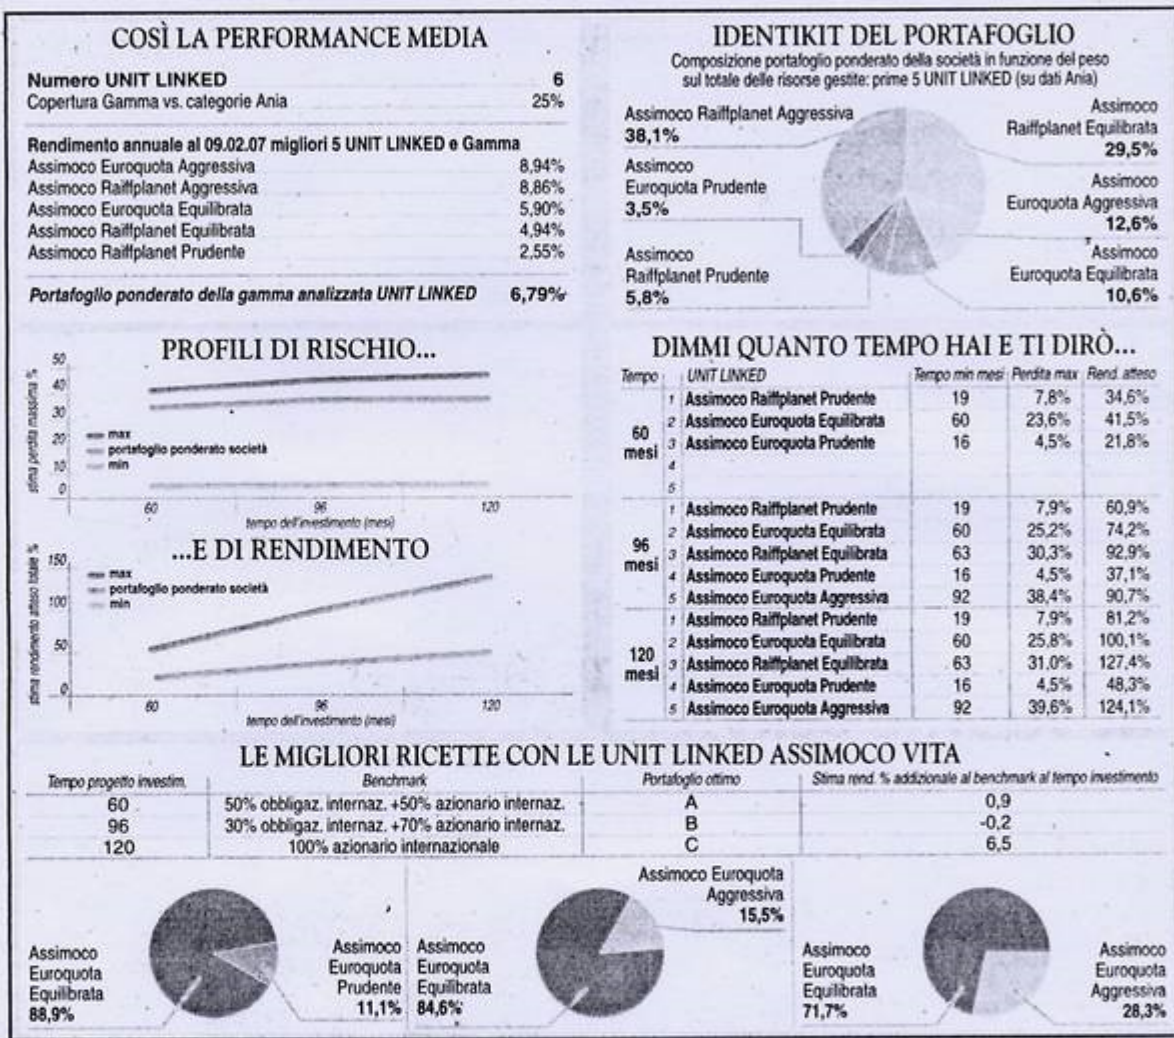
COSÌ LA PERFORMANCE MEDIA

| Numero UNIT LINKED | 6 |
|---|---|
| Copertura Gamma vs. categorie Ania | 25% |

| Rendimento annuale al 09.02.07 migliori 5 UNIT LINKED e Gamma | |
|---|---|
| Assimoco Euroquota Aggressiva | 8,94% |
| Assimoco Raiffplanet Aggressiva | 8,86% |
| Assimoco Euroquota Equilibrata | 5,90% |
| Assimoco Raiffplanet Equilibrata | 4,94% |
| Assimoco Raiffplanet Prudente | 2,55% |

| Portafoglio ponderato della gamma analizzata UNIT LINKED | 6,79% |
|---|---|

IDENTIKIT DEL PORTAFOGLIO
Composizione portafoglio ponderato della società in funzione del peso sul totale delle risorse gestite: prime 5 UNIT LINKED (su dati Ania)

Assimoco Raiffplanet Aggressiva 38,1%
Assimoco Euroquota Prudente 3,5%
Assimoco Raiffplanet Prudente 5,8%
Assimoco Raiffplanet Equilibrata 29,5%
Assimoco Euroquota Aggressiva 12,6%
Assimoco Euroquota Equilibrata 10,6%

PROFILI DI RISCHIO...
stima perdita massima %
50
40
30
20
10
0
max
portafoglio ponderato società
min
60 96 120
tempo dell'investimento (mesi)

...E DI RENDIMENTO
stima rendimento atteso totale %
150
100
50
0
max
portafoglio ponderato società
min
60 96 120
tempo dell'investimento (mesi)

DIMMI QUANTO TEMPO HAI E TI DIRÒ...

| Tempo | | UNIT LINKED | Tempo min mesi | Perdita max | Rend. atteso |
|---|---|---|---|---|---|
| 60 mesi | 1 | Assimoco Raiffplanet Prudente | 19 | 7,8% | 34,6% |
| | 2 | Assimoco Euroquota Equilibrata | 60 | 23,6% | 41,5% |
| | 3 | Assimoco Euroquota Prudente | 16 | 4,5% | 21,8% |
| | 4 | | | | |
| | 5 | | | | |
| 96 mesi | 1 | Assimoco Raiffplanet Prudente | 19 | 7,9% | 60,9% |
| | 2 | Assimoco Euroquota Equilibrata | 60 | 25,2% | 74,2% |
| | 3 | Assimoco Raiffplanet Equilibrata | 63 | 30,3% | 92,9% |
| | 4 | Assimoco Euroquota Prudente | 16 | 4,5% | 37,1% |
| | 5 | Assimoco Euroquota Aggressiva | 92 | 38,4% | 90,7% |
| 120 mesi | 1 | Assimoco Raiffplanet Prudente | 19 | 7,9% | 81,2% |
| | 2 | Assimoco Euroquota Equilibrata | 60 | 25,8% | 100,1% |
| | 3 | Assimoco Raiffplanet Equilibrata | 63 | 31,0% | 127,4% |
| | 4 | Assimoco Euroquota Prudente | 16 | 4,5% | 48,3% |
| | 5 | Assimoco Euroquota Aggressiva | 92 | 39,6% | 124,1% |

LE MIGLIORI RICETTE CON LE UNIT LINKED ASSIMOCO VITA

| Tempo progetto investim. | Benchmark | Portafoglio ottimo | Stima rend. % addizionale al benchmark al tempo investimento |
|---|---|---|---|
| 60 | 50% obbligaz. internaz. +50% azionario internaz. | A | 0,9 |
| 96 | 30% obbligaz. internaz. +70% azionario internaz. | B | -0,2 |
| 120 | 100% azionario internazionale | C | 6,5 |

Assimoco Euroquota Equilibrata 88,9%
Assimoco Euroquota Prudente 11,1%

Assimoco Euroquota Aggressiva 15,5%
Assimoco Euroquota Equilibrata 84,6%

Assimoco Euroquota Equilibrata 71,7%
Assimoco Euroquota Aggressiva 28,3%